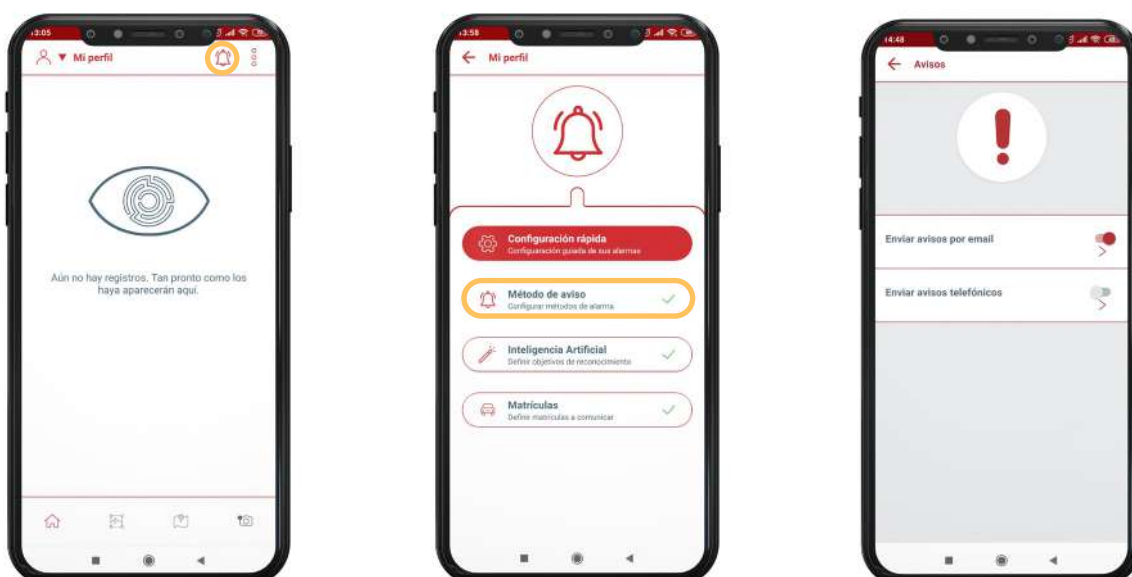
13:05

Mi perfil

Aún no hay registros. Tan pronto como los haya aparecerán aquí.

13:58

Mi perfil

Configuración rápida
Configuración guiada de sus alarmas

Método de aviso
Configurar métodos de alarma

Inteligencia Artificial
Definir objetivos de reconocimiento

Matrículas
Definir matrículas a comunicar

14:48

Avisos

Enviar avisos por email

Enviar avisos telefónicos